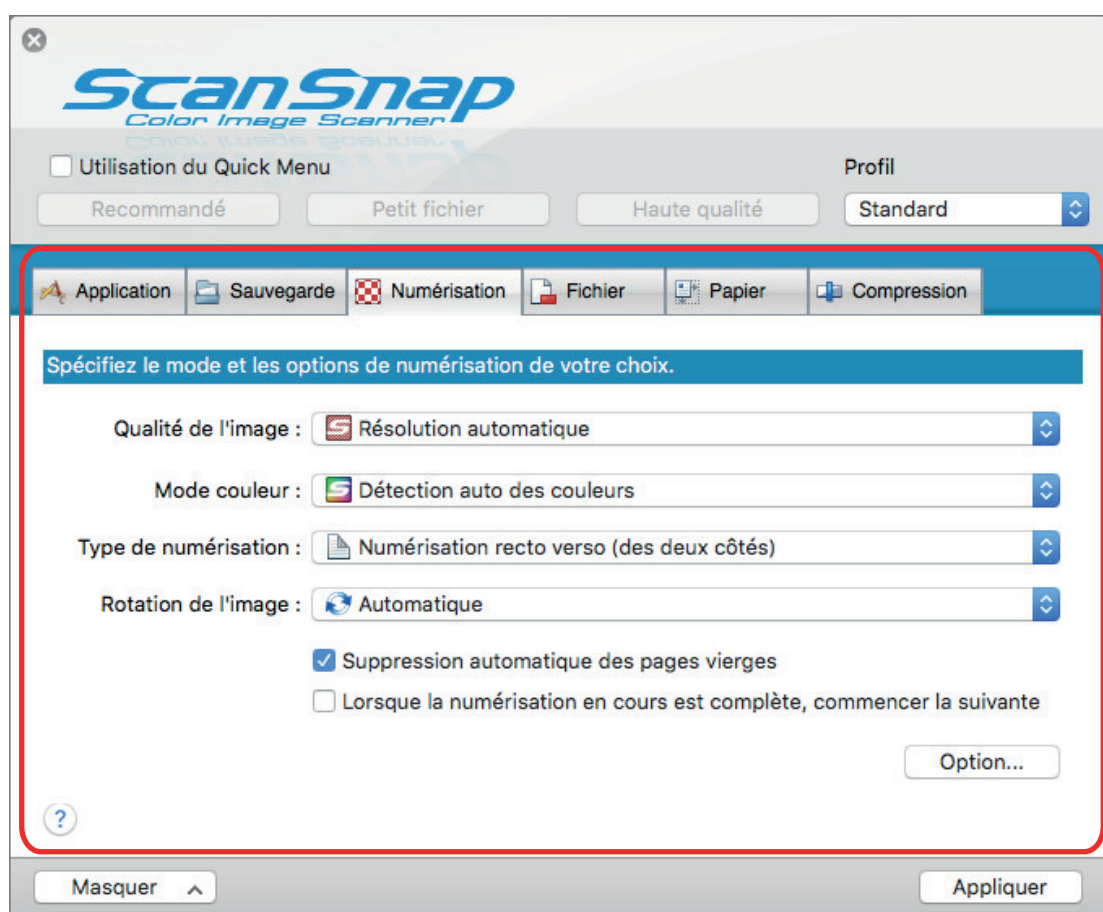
ScanSnap
Color Image Scanner

Utilisation du Quick Menu

Profil

Recommandé

Petit fichier

Haute qualité

Standard

Application

Sauvegarde

Numérisation

Fichier

Papier

Compression

Spécifiez le mode et les options de numérisation de votre choix.

Qualité de l'image : Résolution automatique

Mode couleur : Détection auto des couleurs

Type de numérisation : Numérisation recto verso (des deux côtés)

Rotation de l'image : Automatique

Suppression automatique des pages vierges

Lorsque la numérisation en cours est complète, commencer la suivante

Option...

?

Masquer

Appliquer